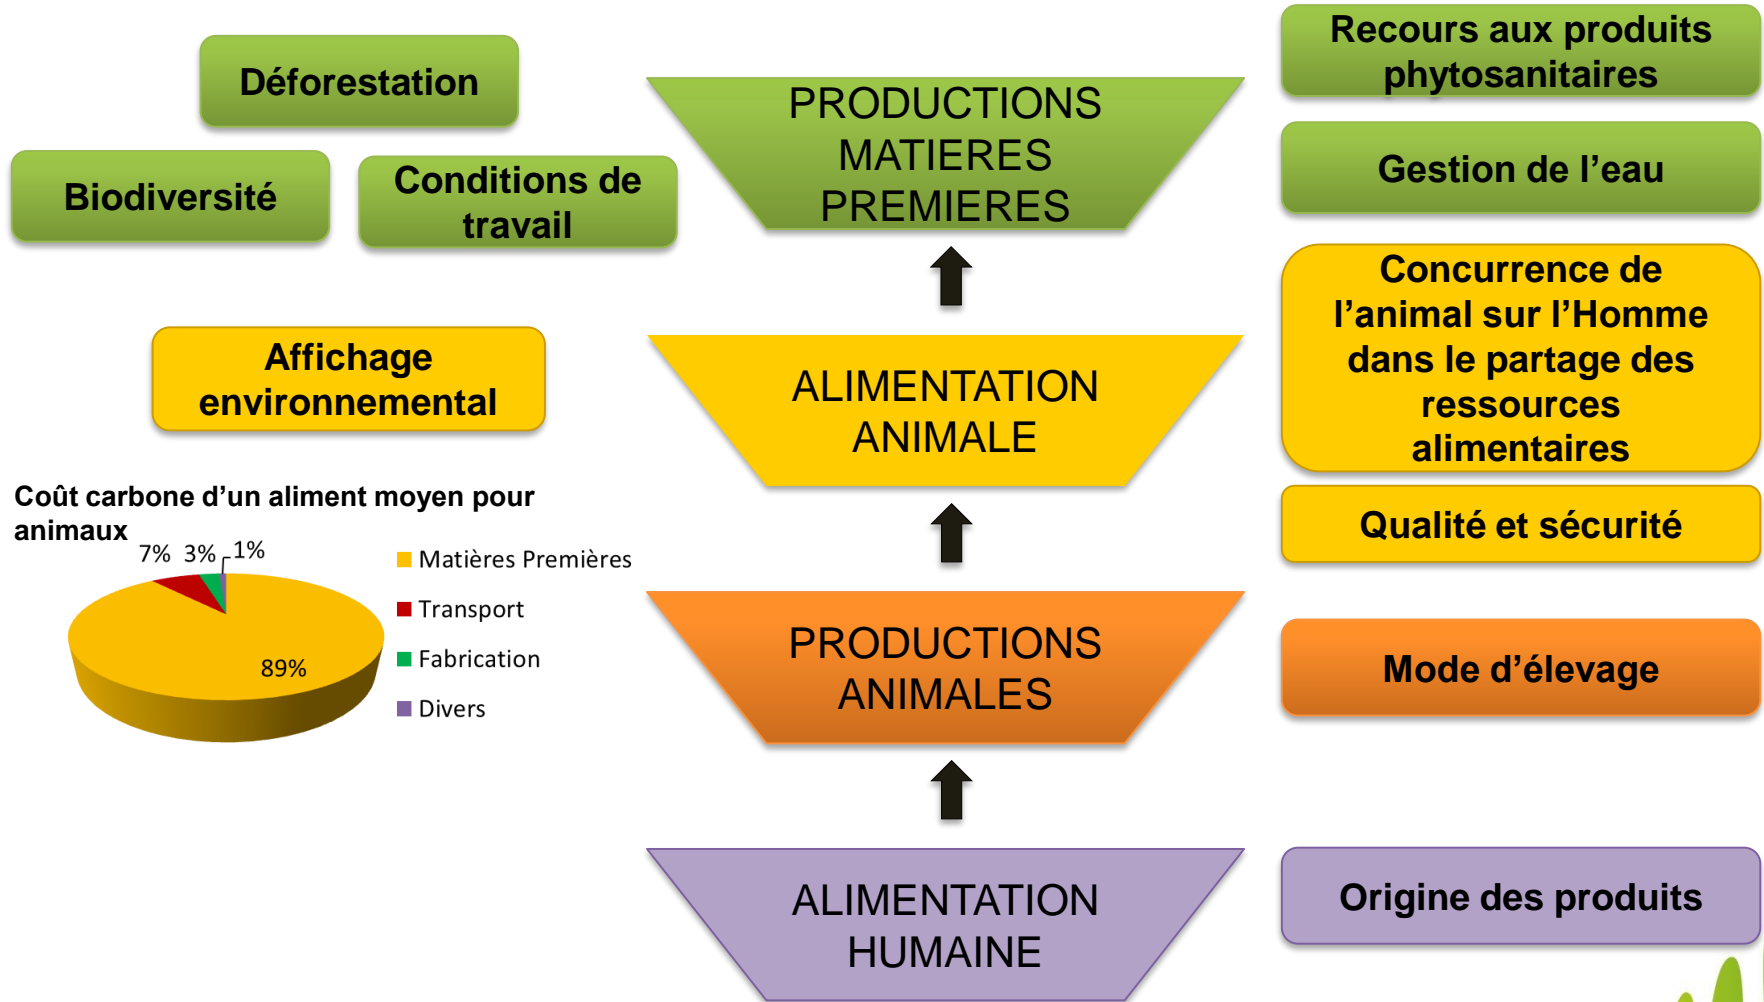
Déforestation

Biodiversité

Conditions de travail

Affichage environnemental

Coût carbone d'un aliment moyen pour animaux

7% 3% 1%

89%

Matières Premières
Transport
Fabrication
Divers

PRODUCTIONS MATIERES PREMIERES

ALIMENTATION ANIMALE

PRODUCTIONS ANIMALES

ALIMENTATION HUMAINE

Recours aux produits phytosanitaires

Gestion de l'eau

Concurrence de l'animal sur l'Homme dans le partage des ressources alimentaires

Qualité et sécurité

Mode d'élevage

Origine des produits